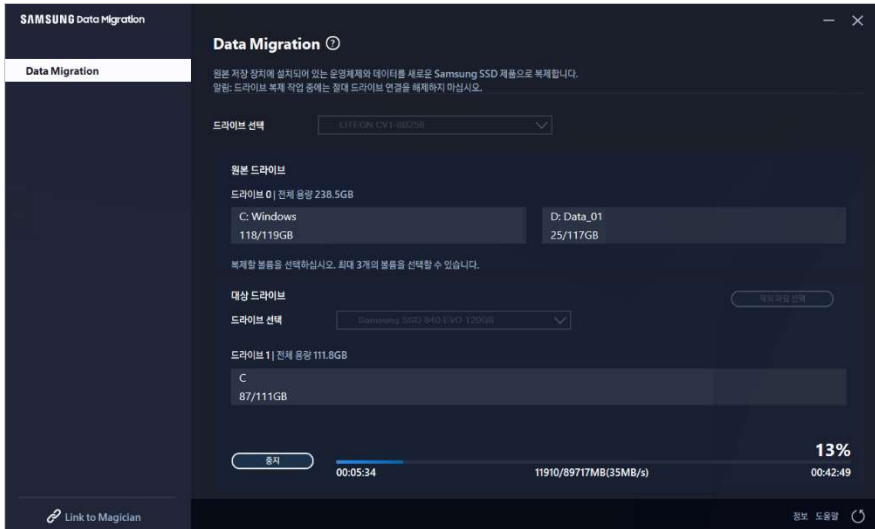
SAMSUNG Data Migration

Data Migration

Data Migration ⓘ

원본 저장 장치에 설치되어 있는 운영체제와 데이터를 새로운 Samsung SSD 제품으로 복제합니다.
알림: 드라이브 복제 작업 중에는 절대 드라이브 연결을 해제하지 마십시오.

드라이브 선택 LITEON CV1-8B256

원본 드라이브

드라이브 0 | 전체 용량 238.5GB

C: Windows
118/119GB

D: Data_01
25/117GB

복제할 볼륨을 선택하십시오. 최대 3개의 볼륨을 선택할 수 있습니다.

대상 드라이브

개인 파일 선택

드라이브 선택 Samsung SSD 840 EVO 120GB

드라이브 1 | 전체 용량 111.8GB

C
87/111GB

13%

중지

00:05:34

11910/89717MB(35MB/s)

00:42:49

Link to Magician

정보 도움말